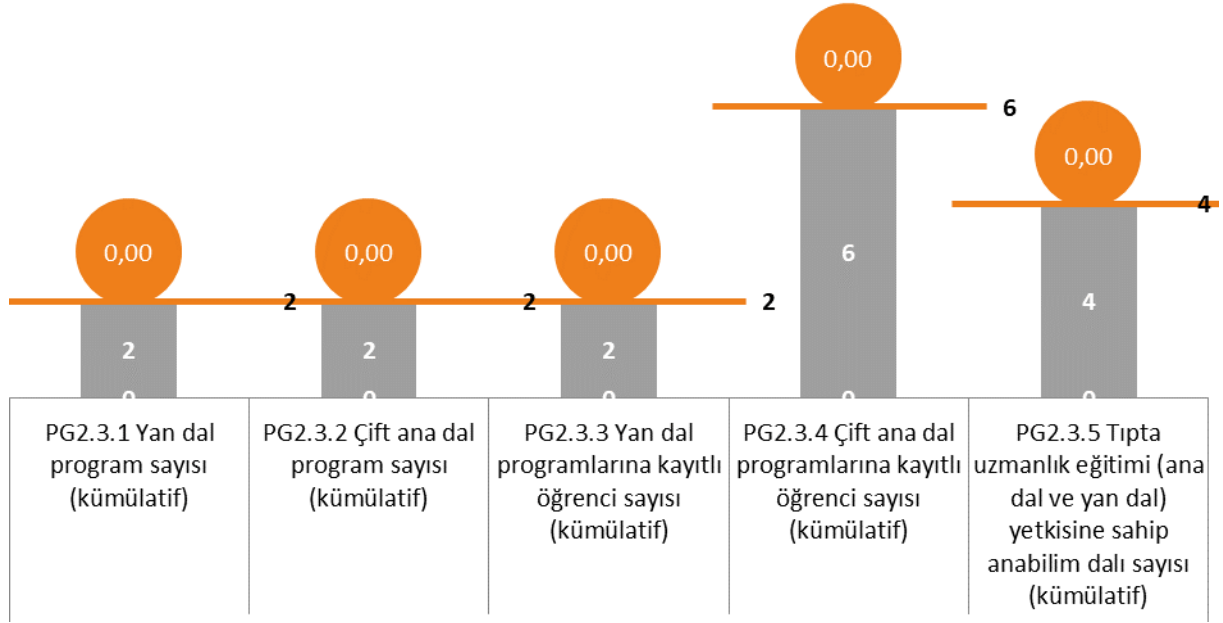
0,00

0,00

0,00

0,00

0,00

6

4

2

2

2

2

2

2

6

4

0

0

0

0

0

PG2.3.1 Yan dal program sayısı (kümülatif)

PG2.3.2 Çift ana dal program sayısı (kümülatif)

PG2.3.3 Yan dal programlarına kayıtlı öğrenci sayısı (kümülatif)

PG2.3.4 Çift ana dal programlarına kayıtlı öğrenci sayısı (kümülatif)

PG2.3.5 Tıpta uzmanlık eğitimi (ana dal ve yan dal) yetkisine sahip anabilim dalı sayısı (kümülatif)